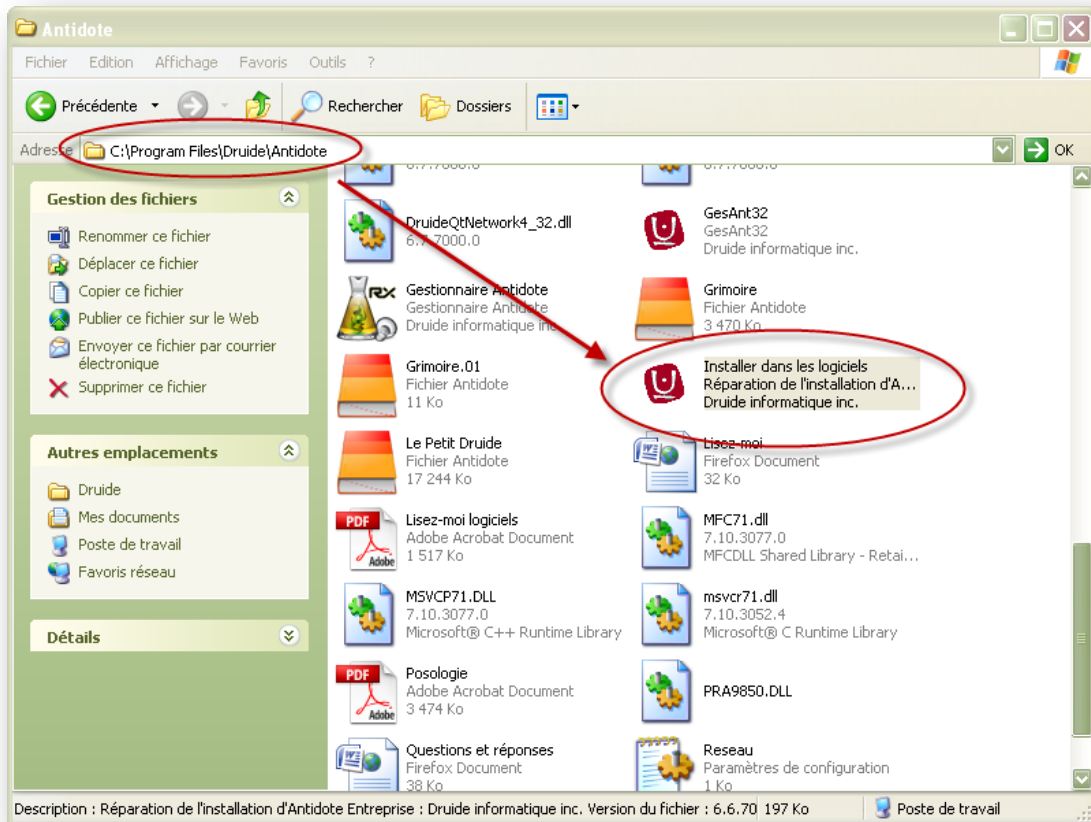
Antidote

Fichier Edition Affichage Favoris Outils ?

Précédente Rechercher Dossiers

Adresse C:\Program Files\Druide\Antidote OK

Gestion des fichiers

Renommer ce fichier
Déplacer ce fichier
Copier ce fichier
Publier ce fichier sur le Web
Envoyer ce fichier par courrier électronique
Supprimer ce fichier

Autres emplacements

Druide
Mes documents
Poste de travail
Favoris réseau

Détails

DruideQtNetwork4_32.dll
6.7.7000.0

GesAnt32
GesAnt32
Druide informatique inc.

Gestionnaire Antidote
Gestionnaire Antidote
Druide informatique inc.

Grimoire
Fichier Antidote
3 470 Ko

Grimoire.01
Fichier Antidote
11 Ko

Installer dans les logiciels
Réparation de l'installation d'A...
Druide informatique inc.

Le Petit Druide
Fichier Antidote
17 244 Ko

Lisez-moi
Firefox Document
32 Ko

Lisez-moi logiciels
Adobe Acrobat Document
1 517 Ko

MFC71.dll
7.10.3077.0
MFCDLL Shared Library - Retai...

MSVCP71.DLL
7.10.3077.0
Microsoft® C++ Runtime Library

msvcr71.dll
7.10.3052.4
Microsoft® C Runtime Library

Posologie
Adobe Acrobat Document
3 474 Ko

PRA9850.DLL

Questions et réponses
Firefox Document
38 Ko

Reseau
Paramètres de configuration
1 Ko

Description : Réparation de l'installation d'Antidote Entreprise : Druide informatique inc. Version du fichier : 6.6.70 197 Ko Poste de travail